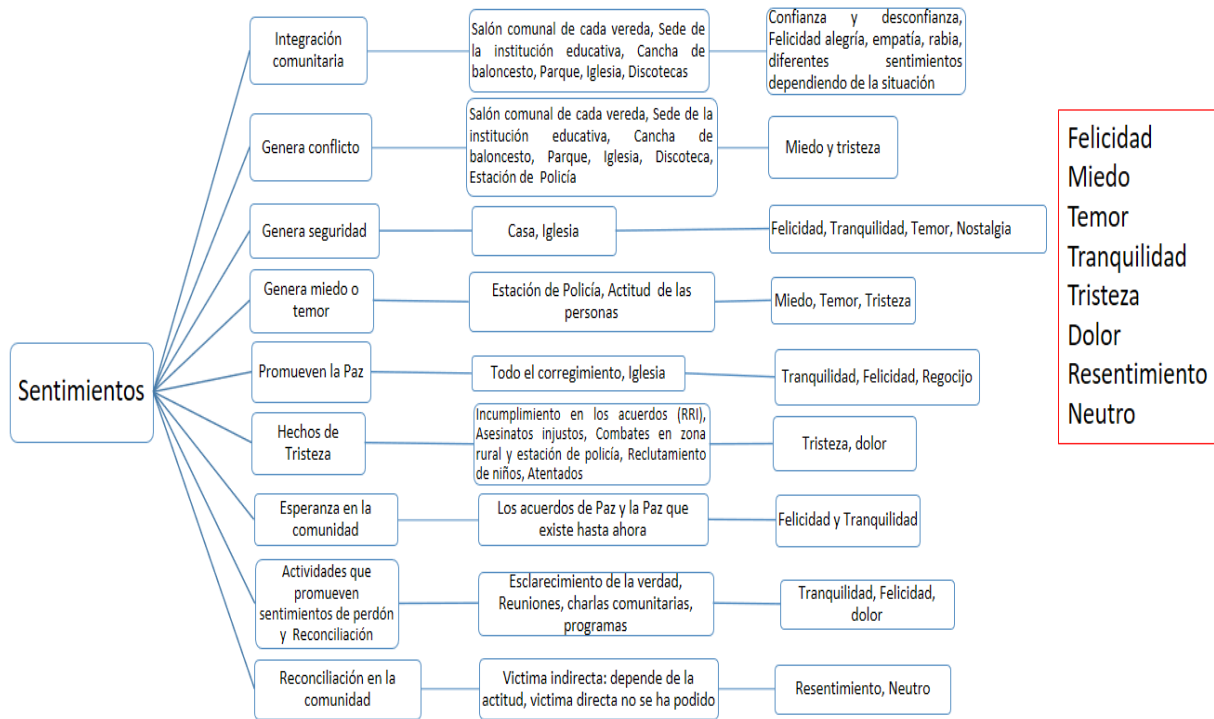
Sentimientos

Integración comunitaria

Salón comunal de cada vereda, Sede de la institución educativa, Cancha de baloncesto, Parque, Iglesia, Discotecas

Confianza y desconfianza, Felicidad alegría, empatía, rabia, diferentes sentimientos dependiendo de la situación

Genera conflicto

Salón comunal de cada vereda, Sede de la institución educativa, Cancha de baloncesto, Parque, Iglesia, Discoteca, Estación de Policía

Miedo y tristeza

Genera seguridad

Casa, Iglesia

Felicidad, Tranquilidad, Temor, Nostalgia

Genera miedo o temor

Estación de Policía, Actitud de las personas

Miedo, Temor, Tristeza

Promueven la Paz

Todo el corregimiento, Iglesia

Tranquilidad, Felicidad, Regocijo

Hechos de Tristeza

Incumplimiento en los acuerdos (RRI), Asesinatos injustos, Combates en zona rural y estación de policía, Reclutamiento de niños, Atentados

Tristeza, dolor

Esperanza en la comunidad

Los acuerdos de Paz y la Paz que existe hasta ahora

Felicidad y Tranquilidad

Actividades que promueven sentimientos de perdón y Reconciliación

Esclarecimiento de la verdad, Reuniones, charlas comunitarias, programas

Tranquilidad, Felicidad, dolor

Reconciliación en la comunidad

Victima indirecta: depende de la actitud, victima directa no se ha podido

Resentimiento, Neutro

Felicidad
Miedo
Temor
Tranquilidad
Tristeza
Dolor
Resentimiento
Neutro